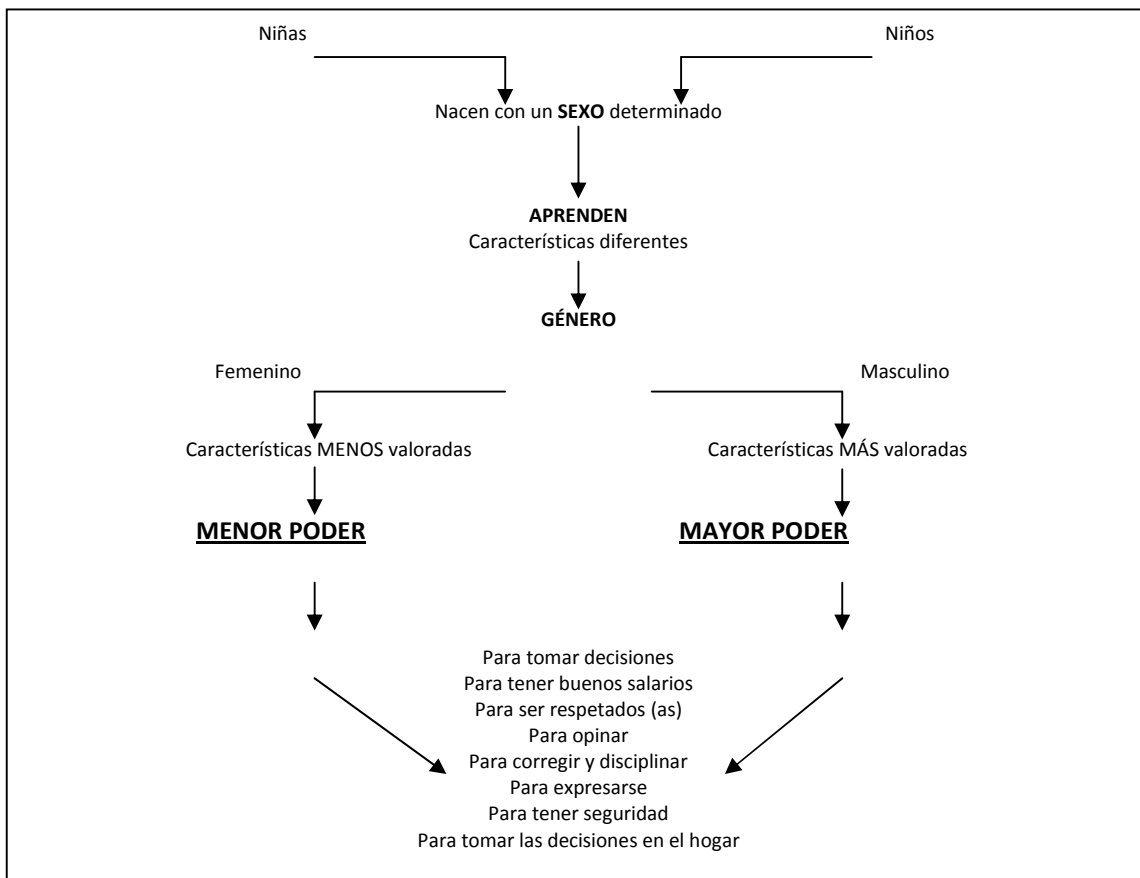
Niñas

Niños

Nacen con un **SEXO** determinado

**APRENDEN**
Características diferentes

**GÉNERO**

Femenino

Masculino

Características MENOS valoradas

Características MÁS valoradas

**MENOR PODER**

**MAYOR PODER**

Para tomar decisiones
Para tener buenos salarios
Para ser respetados (as)
Para opinar
Para corregir y disciplinar
Para expresarse
Para tener seguridad
Para tomar las decisiones en el hogar